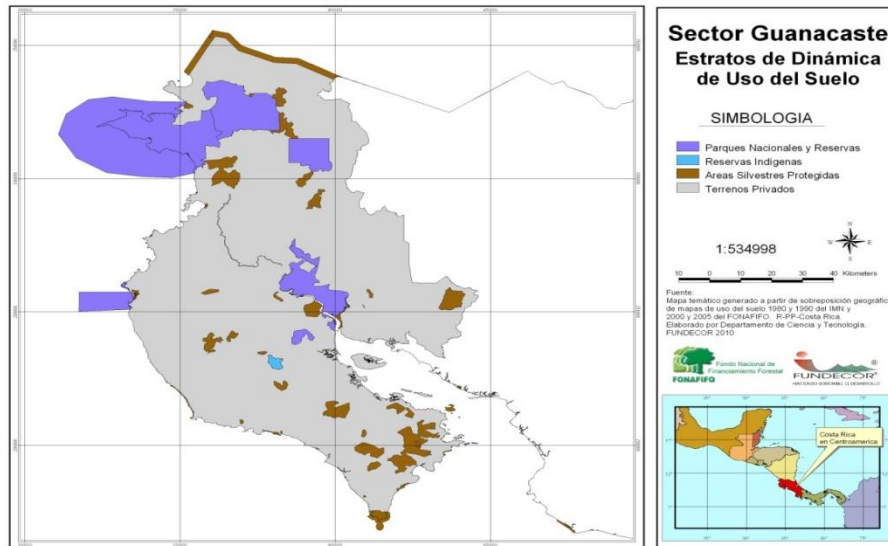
Sector Guanacaste
Estratos de Dinámica de Uso del Suelo

SIMBOLOGIA

Parques Nacionales y Reservas
Reservas Indigenas
Areas Silvestres Protegidas
Terrenos Privados

1:534998

10 0 10 20 30 40 Kilometers

Fuente:
Mapa temático generado a partir de sobreposición geográfica de mapas de uso del suelo 1980 y 1990 del IMN y 2000 y 2005 del FONAFIFO. R-PP-Costa Rica.
Elaborado por Departamento de Ciencia y Tecnología. FUNDECOR 2010

Fondo Nacional de Financiamiento Forestal
FONAFIFO

FUNDECOR

Costa Rica en Centroamerica